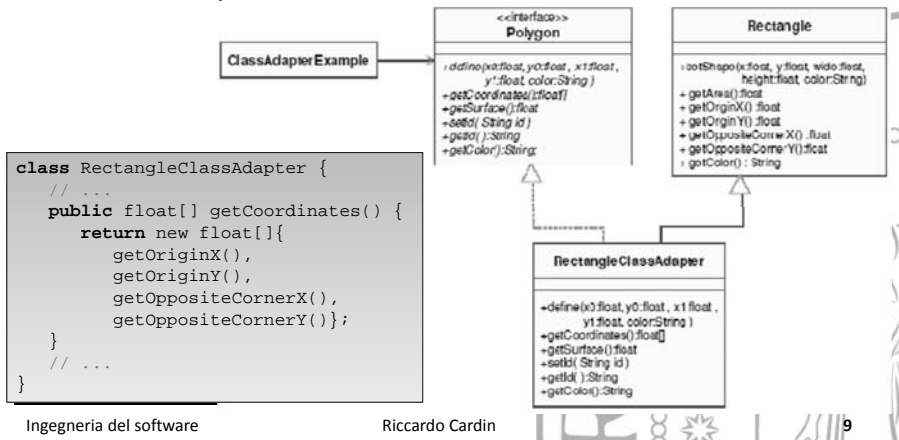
ClassAdapterExample

<<interface>>
Polygon

+define(x0:float, y0:float , x1:float , y1:float, color:String )
+getCoordinates():float[]
+getSurface():float
+setId( String id )
+getId( ):String
+getColor():String

Rectangle

+setShape(x:float, y:float, wide:float, height:float, color:String)
+ getArea():float
+ getOriginX() :float
+ getOriginY() :float
+ getOppositeCornerX() :float
+ getOppositeCornerY():float
+ getColor() : String

RectangleClassAdapter

+define(x0:float, y0:float , x1:float , y1:float, color:String )
+getCoordinates():float[]
+getSurface():float
+setId( String id )
+getId( ):String
+getColor():String

```
class RectangleClassAdapter {
   // ...
   public float[] getCoordinates() {
      return new float[]{
         getOriginX(),
         getOriginY(),
         getOppositeCornerX(),
         getOppositeCornerY()};
   }
   // ...
}
```

Ingegneria del software

Riccardo Cardin

9